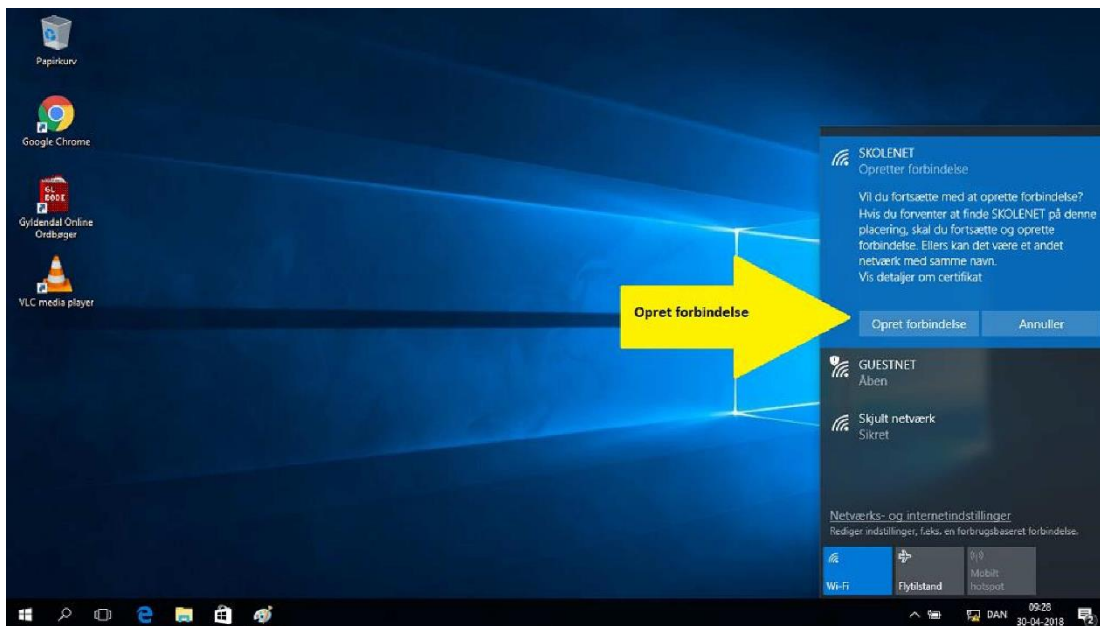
Papirkurv

Google Chrome

GL BOOK

Gyldendal Online Ordbøger

VLC media player

SKOLENET
Opretter forbindelse

Vil du fortsætte med at oprette forbindelse? Hvis du forventer at finde SKOLENET på denne placering, skal du fortsætte og oprette forbindelse. Ellers kan det være et andet netværk med samme navn.
Vis detaljer om certifikat

Opret forbindelse

Opret forbindelse

Annuller

GUESTNET
Åben

Skjult netværk
Sikret

Netværks- og internetindstillinger
Rediger indstillinger, f.eks. en forbrugsbaseret forbindelse.

Wi-Fi

Flytilstand

Mobilt hotspot

DAN

09:28
30-04-2018

2